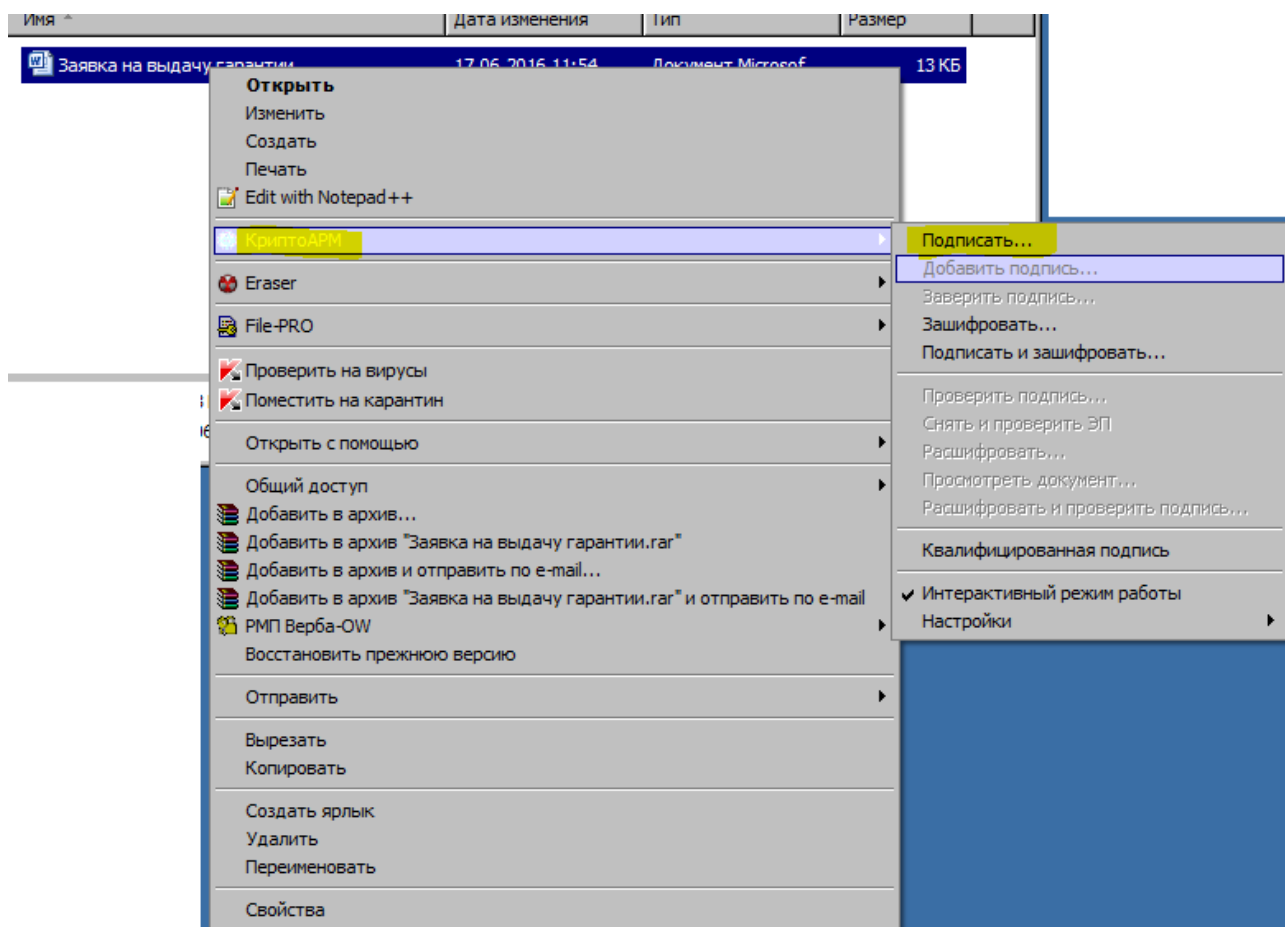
| Имя | Дата изменения | Тип | Размер |
|---|---|---|---|
| Заявка на выдачу гарантии | 17.06.2016 11:54 | Документ Microsof | 13 КБ |

Открыть
Изменить
Создать
Печать
Edit with Notepad++
КриптоАРМ
Eraser
File-PRO
Проверить на вирусы
Поместить на карантин
Открыть с помощью
Общий доступ
Добавить в архив...
Добавить в архив "Заявка на выдачу гарантии.rar"
Добавить в архив и отправить по e-mail...
Добавить в архив "Заявка на выдачу гарантии.rar" и отправить по e-mail
РМП Верба-OW
Восстановить прежнюю версию
Отправить
Вырезать
Копировать
Создать ярлык
Удалить
Переименовать
Свойства

Подписать...
Добавить подпись...
Заверить подпись...
Зашифровать...
Подписать и зашифровать...
Проверить подпись...
Снять и проверить ЭП
Расшифровать...
Просмотреть документ...
Расшифровать и проверить подпись...
Квалифицированная подпись
Интерактивный режим работы
Настройки